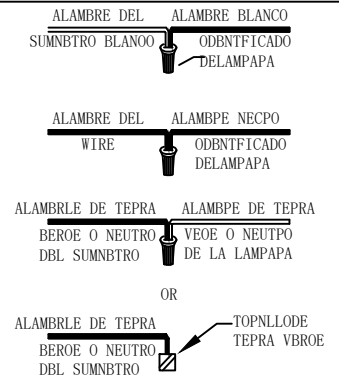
ALAMBRE DEL SUMNBTRO BLANOO

ALAMBRE BLANCO ODBNTFICADO DELAMPAPA

ALAMBRE DEL WIRE

ALAMBPE NECPO ODBNTFICADO DELAMPAPA

ALAMBRLE DE TEPRA BEROE O NEUTRO DBL SUMNBTRO

ALAMBPE DE TEPRA VEOE O NEUTPO DE LA LAMPAPA

OR

ALAMBRLE DE TEPRA BEROE O NEUTRO DBL SUMNBTRO

TOPNLLODE TEPRA VBROE